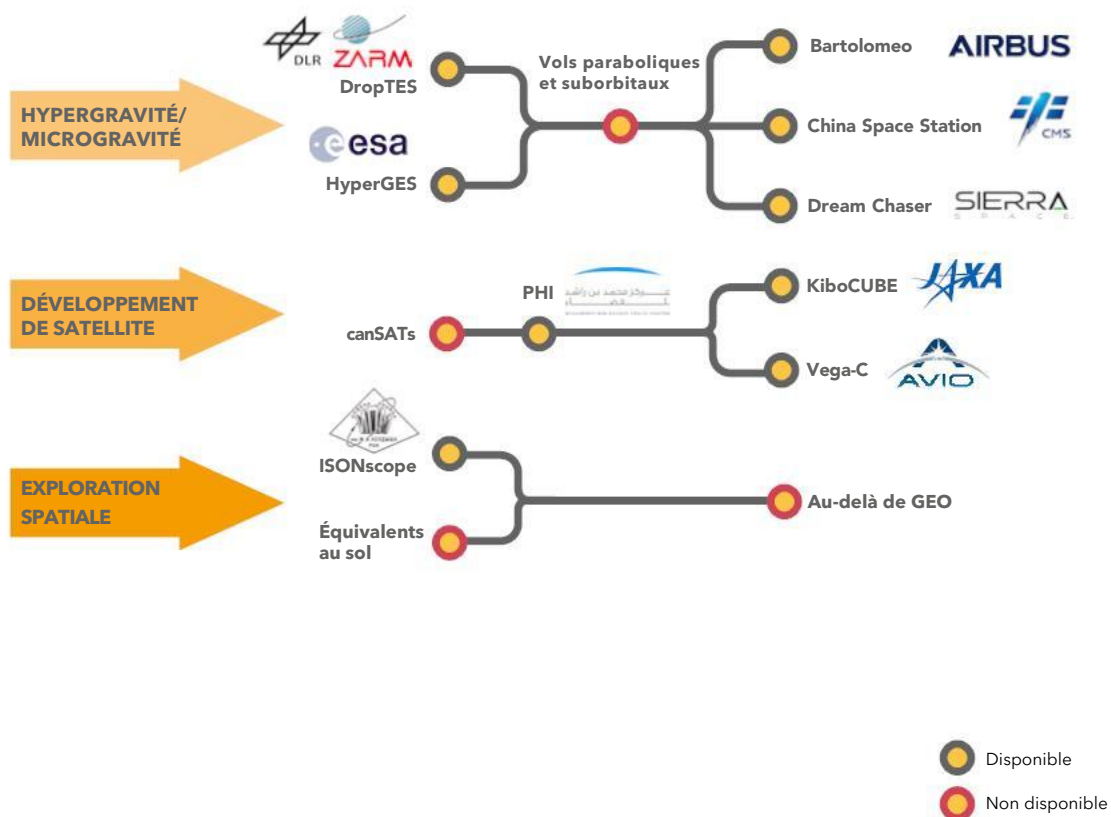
HYPERGRAVITÉ/ MICROGRAVITÉ

DLR ZARM
DropTES

esa
HyperGES

Vols paraboliques et suborbitaux

Bartolomeo AIRBUS

China Space Station CMS

Dream Chaser SIERRA SPACE

DÉVELOPPEMENT DE SATELLITE

canSATs

PHI مركز محمد بن راشد للفضاء

KiboCUBE JAXA

Vega-C AVIO

EXPLORATION SPATIALE

ISONscope

Équivalents au sol

Au-delà de GEO

Disponible

Non disponible